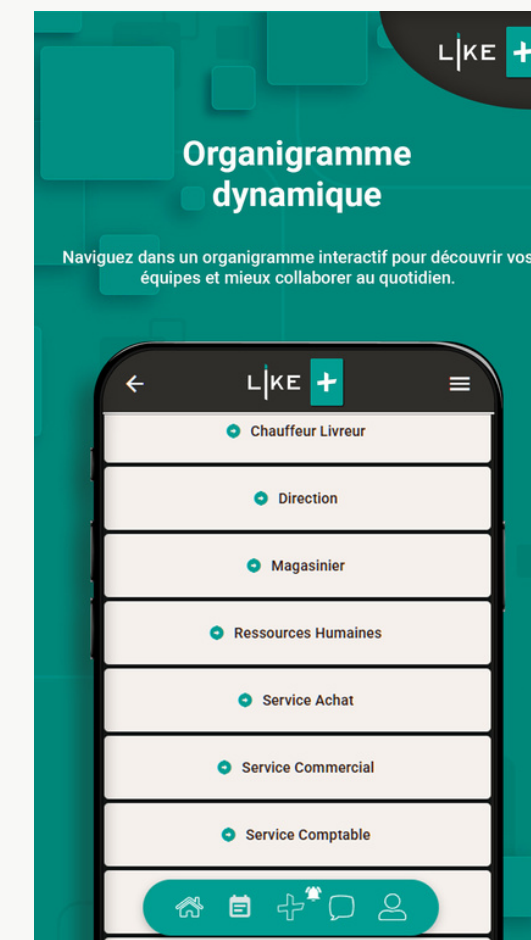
L|KE +

Organigramme dynamique

Naviguez dans un organigramme interactif pour découvrir vos équipes et mieux collaborer au quotidien.

L|KE +

Chauffeur Livreur

Direction

Magasinier

Ressources Humaines

Service Achat

Service Commercial

Service Comptable